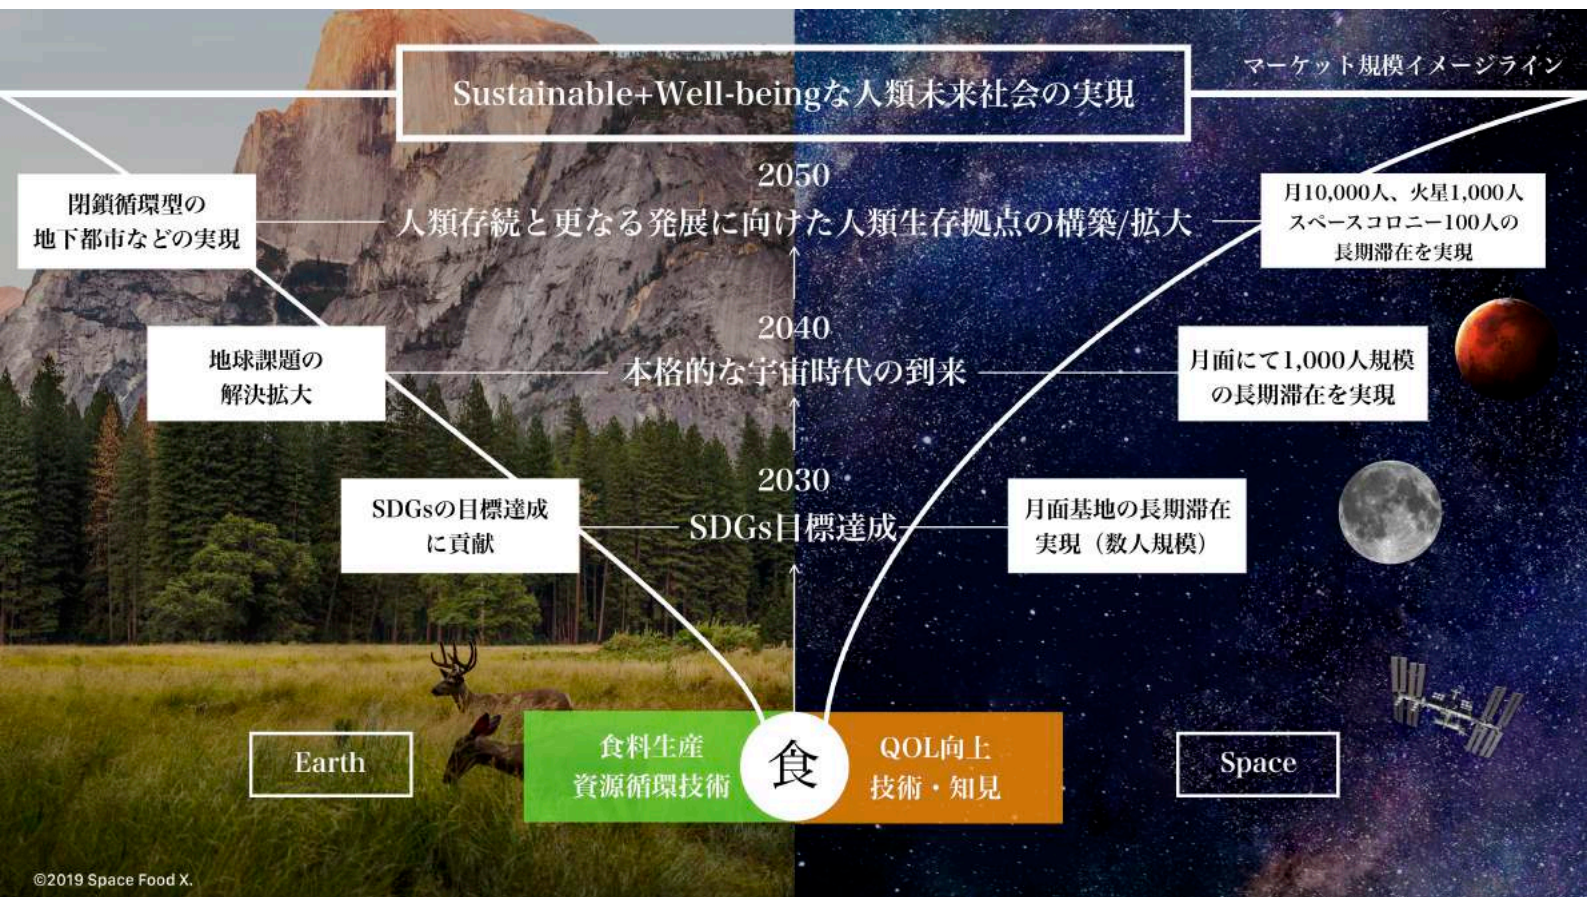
Sustainable+Well-beingな人類未来社会の実現

マーケット規模イメージライン

2050
人類存続と更なる発展に向けた人類生存拠点の構築/拡大

閉鎖循環型の
地下都市などの実現

月10,000人、火星1,000人
スペースコロニー100人の
長期滞在を実現

2040
本格的な宇宙時代の到来

地球課題の
解決拡大

月面にて1,000人規模
の長期滞在を実現

2030
SDGs目標達成

SDGsの目標達成
に貢献

月面基地の長期滞在
実現（数人規模）

Earth

食料生産
資源循環技術

食

QOL向上
技術・知見

Space

©2019 Space Food X.